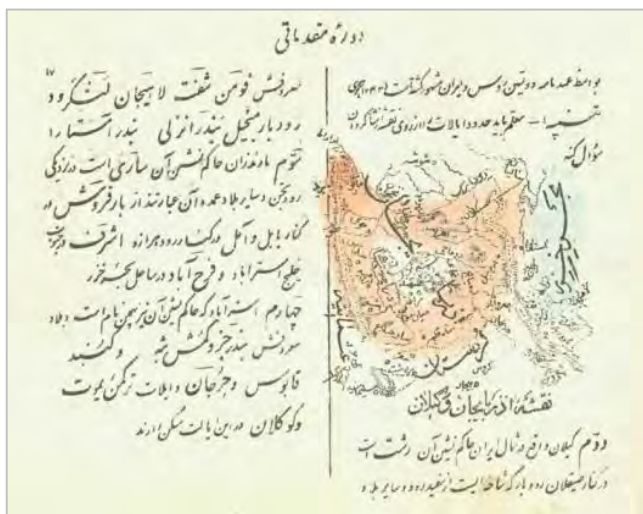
دوره مقدماتی

بواسطه عهدنامه دولتین روس و ایران مشهور گشت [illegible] هجری
تنبیه — معلم باید حدود ولایات را از روی نقشه نشان داده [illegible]
سؤال کند

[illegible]

نقشه آذربایجان و گیلان

دوم گیلان واقع در شمال ایران حاکم نشین آن رشت است
در کنار صیقلان رود بارگاه شاه عباس از نفیده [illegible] و سایر بلاد

سیم فومن و فومن شفت لاهیجان لنگرود
و رودبار منجیل بندر انزلی بندر آستارا
سوم مازندران حاکم نشین آن ساری است دراز کلی
رودخانه بسیار بلاد عمده آن عبارتند از بارفروش و
کنار بابل و آمل در کنار رود هراز و اشرف در
خلیج استرآباد و فرح آباد در ساحل بحر خزر
چهارم استرآباد که حاکم نشین آن نیز همین نام است و بلاد
معروفش بندر جز و گمش تپه و گنبد
قابوس و جرجان و ولایات ترکمن یموت
و گوکلان در این ایالت مسکن دارند